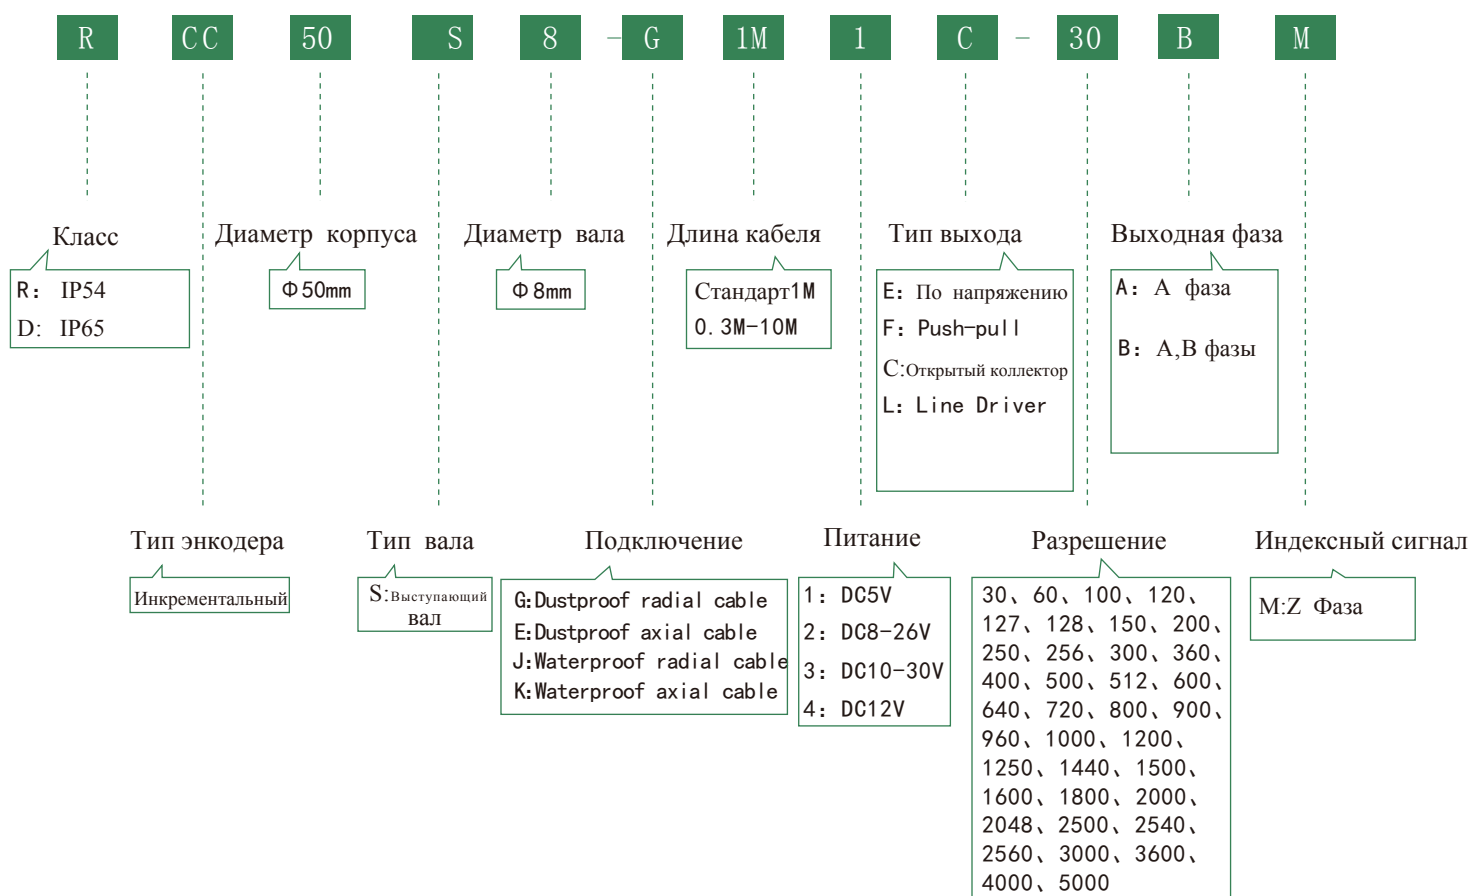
R CC 50 S 8 - G 1M 1 C - 30 B M

Класс
R: IP54
D: IP65

Диаметр корпуса
Φ50mm

Диаметр вала
Φ8mm

Длина кабеля
Стандарт1M
0.3M-10M

Тип выхода
E: По напряжению
F: Push-pull
C:Открытый коллектор
L: Line Driver

Выходная фаза
A: A фаза
B: A,B фазы

Тип энкодера
Инкрементальный

Тип вала
S:Выступающий вал

Подключение
G:Dustproof radial cable
E:Dustproof axial cable
J:Waterproof radial cable
K:Waterproof axial cable

Питание
1: DC5V
2: DC8-26V
3: DC10-30V
4: DC12V

Разрешение
30、60、100、120、127、128、150、200、250、256、300、360、400、500、512、600、640、720、800、900、960、1000、1200、1250、1440、1500、1600、1800、2000、2048、2500、2540、2560、3000、3600、4000、5000

Индексный сигнал
M:Z Фаза